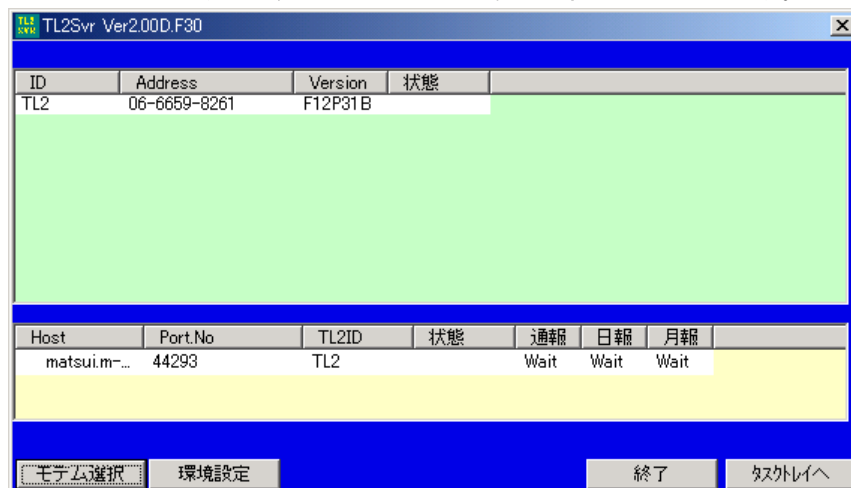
TL2Svr Ver2.00D.F30

| ID | Address | Version | 状態 |
|---|---|---|---|
| TL2 | 06-6659-8261 | F12P31B | |

| Host | Port.No | TL2ID | 状態 | 通報 | 日報 | 月報 |
|---|---|---|---|---|---|---|
| matsui.m-... | 44293 | TL2 | | Wait | Wait | Wait |

モデム選択 環境設定 終了 タスクトレイへ